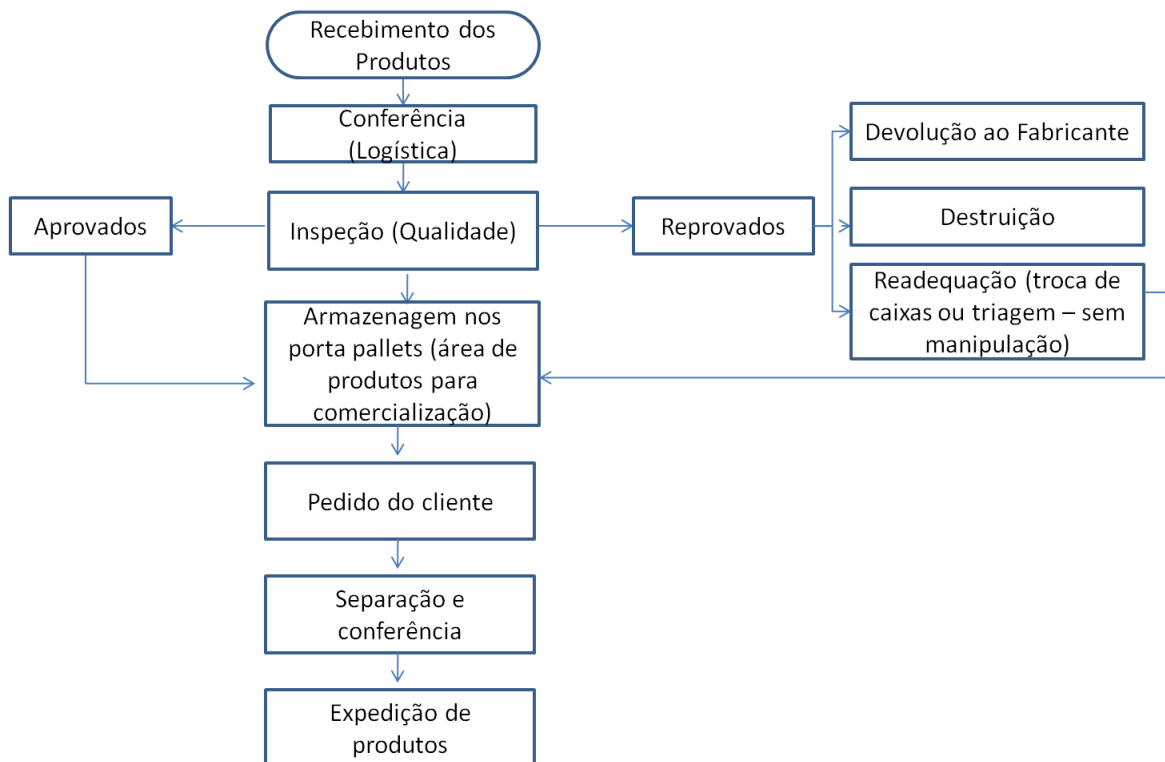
Recebimento dos Produtos

Conferência (Logística)

Aprovados

Inspeção (Qualidade)

Reprovados

Devolução ao Fabricante

Destruição

Readequação (troca de caixas ou triagem – sem manipulação)

Armazenagem nos porta pallets (área de produtos para comercialização)

Pedido do cliente

Separação e conferência

Expedição de produtos